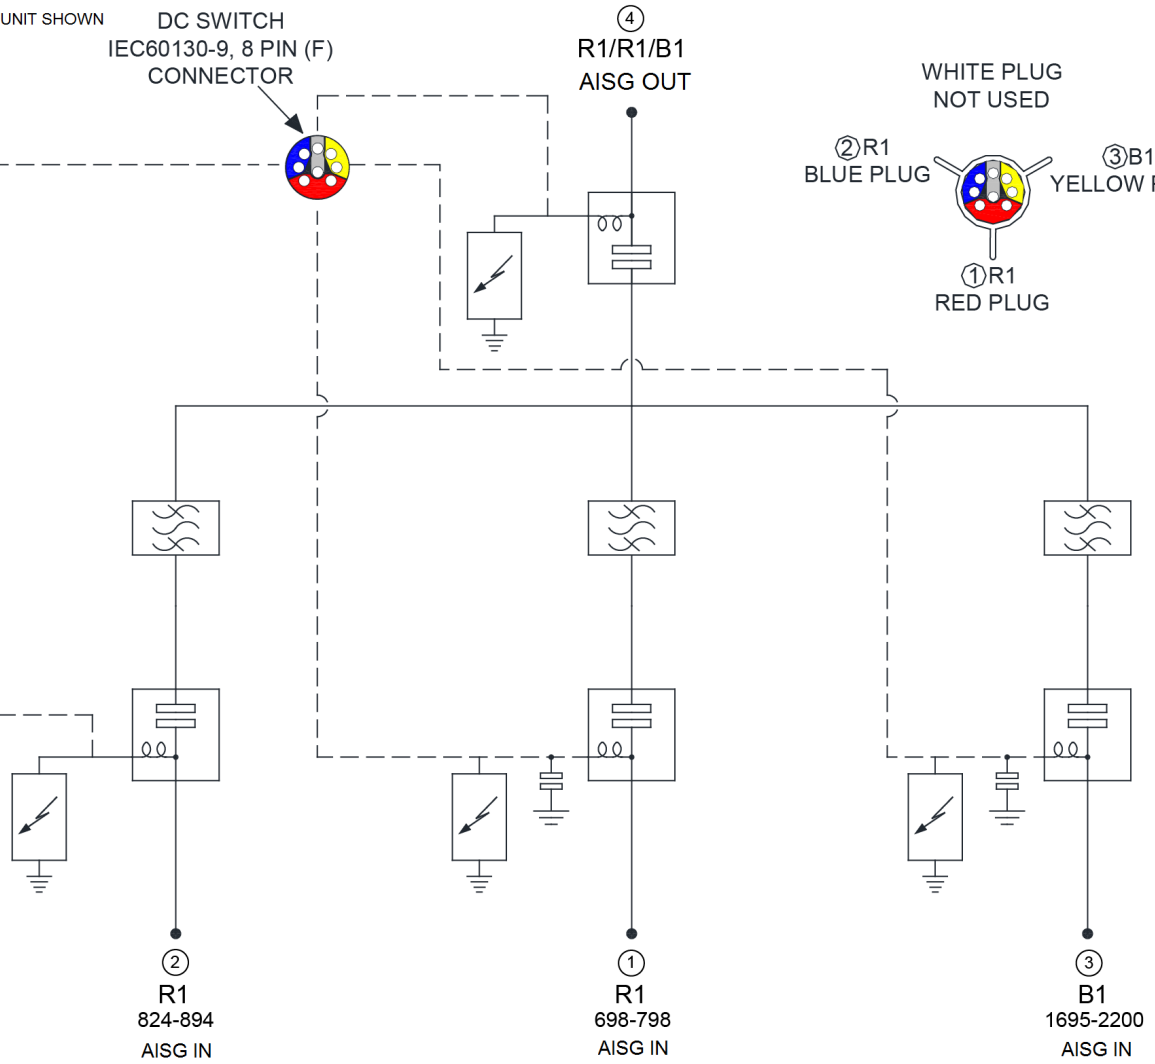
UNIT SHOWN

DC SWITCH
IEC60130-9, 8 PIN (F)
CONNECTOR

④
R1/R1/B1
AISG OUT

WHITE PLUG
NOT USED

②R1
BLUE PLUG

③B1
YELLOW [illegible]

①R1
RED PLUG

②
R1
824-894
AISG IN

①
R1
698-798
AISG IN

③
B1
1695-2200
AISG IN